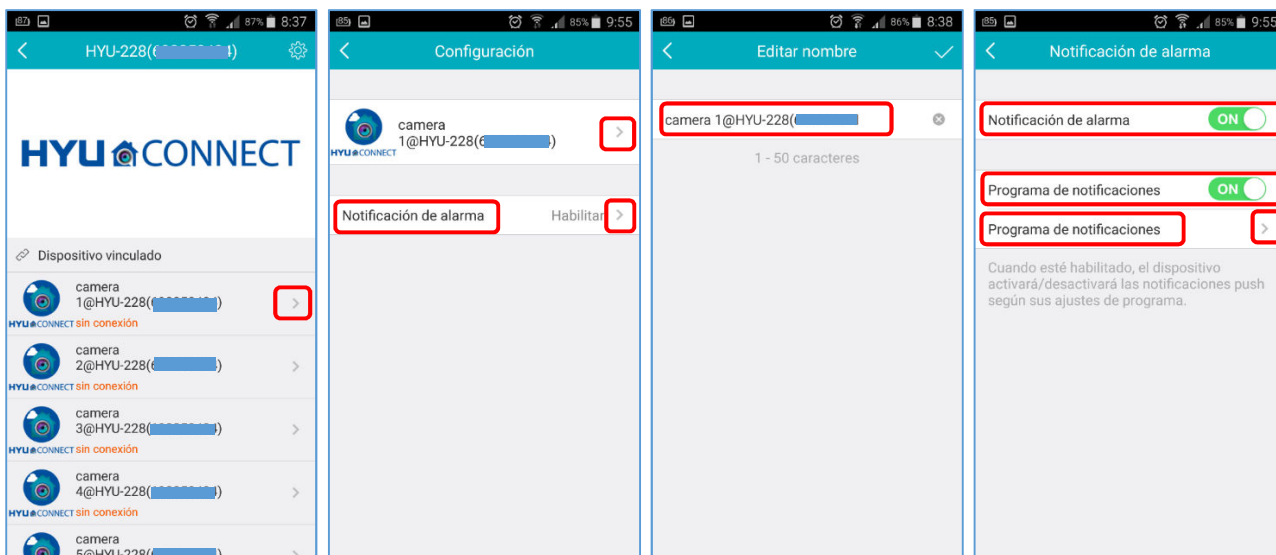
87% 8:37
HYU-228([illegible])

HYU CONNECT

Dispositivo vinculado

camera 1@HYU-228([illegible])
HYU CONNECT sin conexión

camera 2@HYU-228([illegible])
HYU CONNECT sin conexión

camera 3@HYU-228([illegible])
HYU CONNECT sin conexión

camera 4@HYU-228([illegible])
HYU CONNECT sin conexión

camera 5@HYU-228([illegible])

85% 9:55
Configuración

camera 1@HYU-228([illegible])
HYU CONNECT

Notificación de alarma
Habilitar

86% 8:38
Editar nombre

camera 1@HYU-228([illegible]

1 - 50 caracteres

85% 9:55
Notificación de alarma

Notificación de alarma ON

Programa de notificaciones ON

Programa de notificaciones

Cuando esté habilitado, el dispositivo activará/desactivará las notificaciones push según sus ajustes de programa.